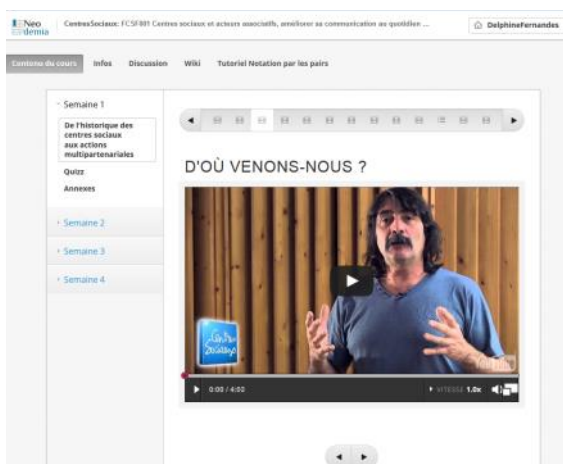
Neo demia

CentresSociaux: FCSF001 Centres sociaux et acteurs associatifs, améliorer sa communication au quotidien ...

DelphineFernandes

Contenu du cours | Infos | Discussion | Wiki | Tutoriel Notation par les pairs

Semaine 1

De l'historique des centres sociaux aux actions multipartenariales

Quizz

Annexes

Semaine 2

Semaine 3

Semaine 4

D'OÙ VENONS-NOUS ?

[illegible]

YouTube

0:00 / 4:00

VITESSE 1.0x